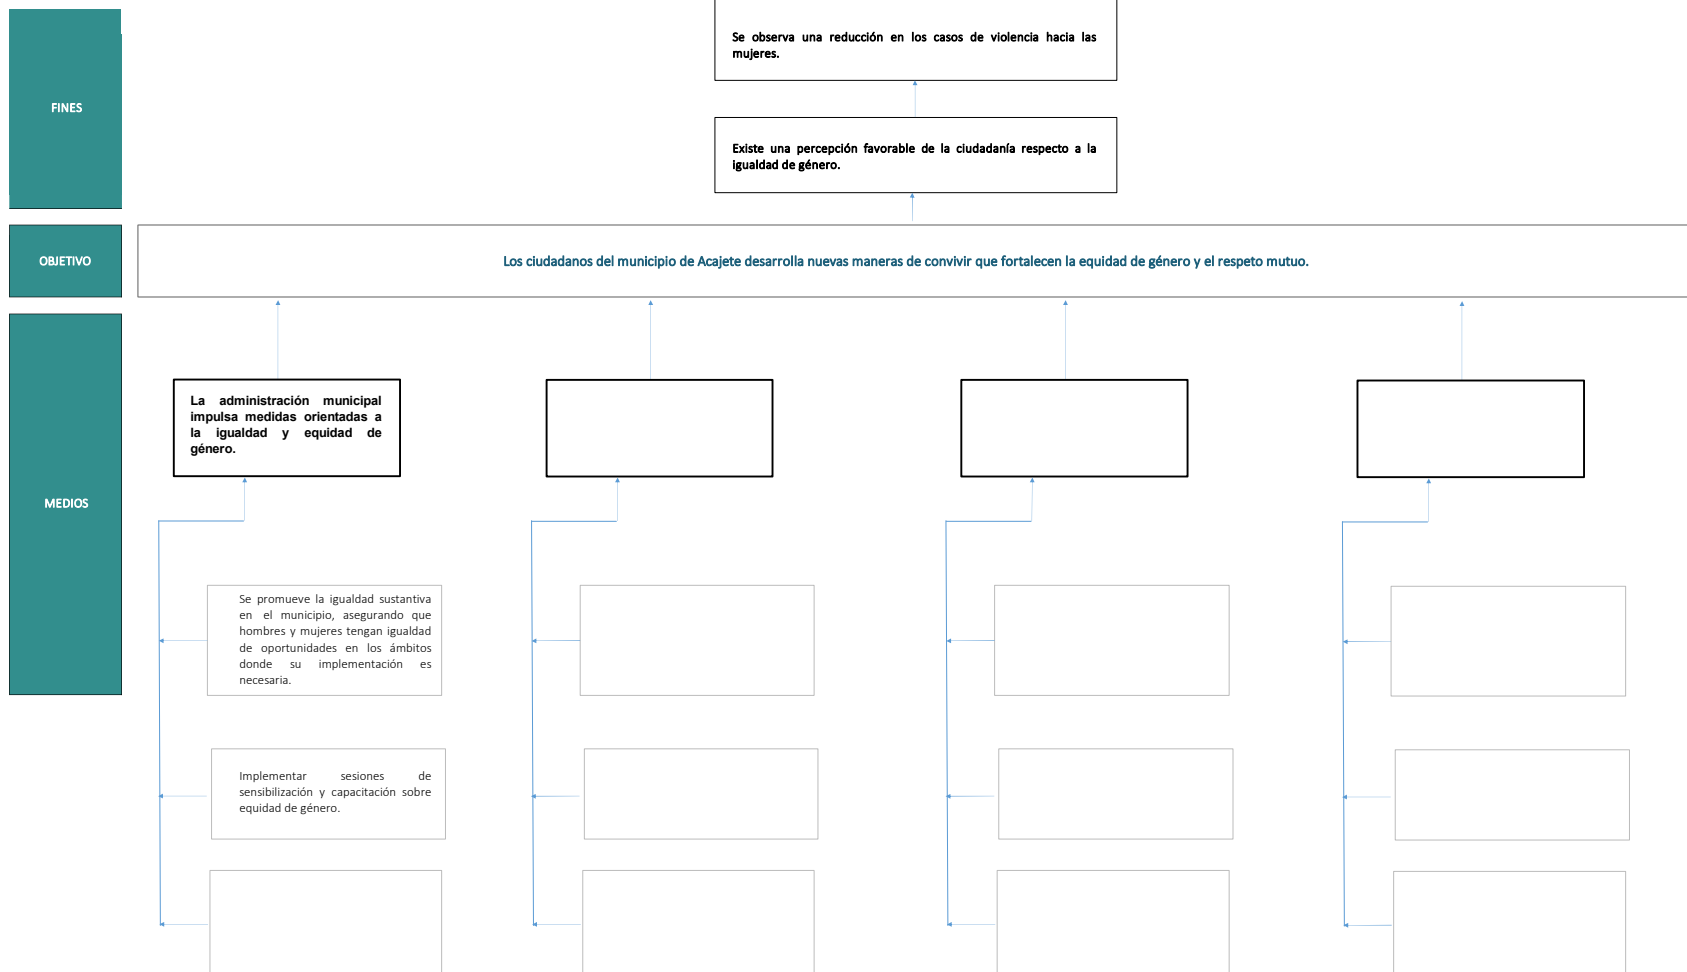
FINES

Se observa una reducción en los casos de violencia hacia las mujeres.

Existe una percepción favorable de la ciudadanía respecto a la igualdad de género.

OBJETIVO

Los ciudadanos del municipio de Acajete desarrolla nuevas maneras de convivir que fortalecen la equidad de género y el respeto mutuo.

MEDIOS

La administración municipal impulsa medidas orientadas a la igualdad y equidad de género.

Se promueve la igualdad sustantiva en el municipio, asegurando que hombres y mujeres tengan igualdad de oportunidades en los ámbitos donde su implementación es necesaria.

Implementar sesiones de sensibilización y capacitación sobre equidad de género.